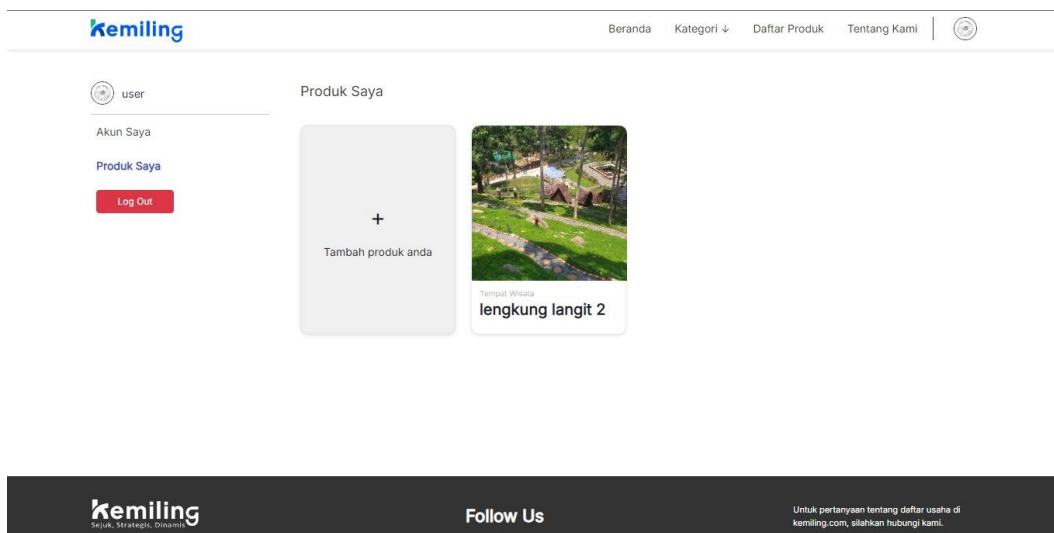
Kemiling

Beranda Kategori ↓ Daftar Produk Tentang Kami

user

Akun Saya

Produk Saya

Log Out

Produk Saya

+

Tambah produk anda

Tempat Wisata

lengkung langit 2

Kemiling
Sejuk, Strategis, Dinamis

Follow Us

Untuk pertanyaan tentang daftar usaha di kemiling.com, silahkan hubungi kami.